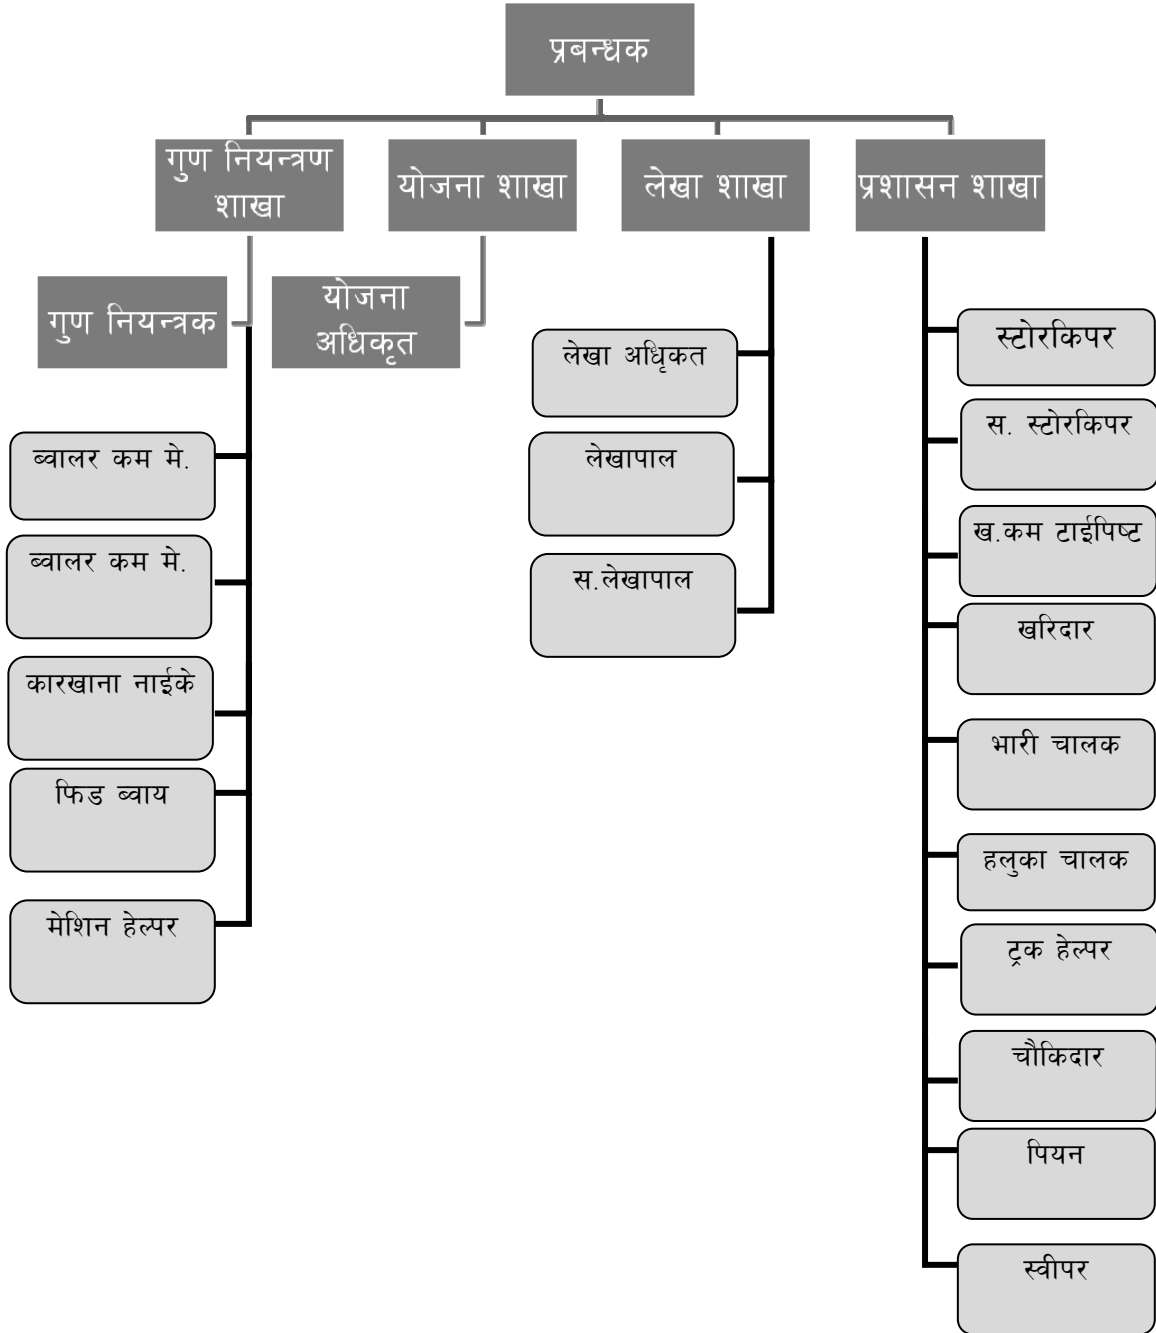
प्रबन्धक

गुण नियन्त्रण शाखा

योजना शाखा

लेखा शाखा

प्रशासन शाखा

गुण नियन्त्रक

योजना अधिकृत

ब्वालर कम मे.

ब्वालर कम मे.

कारखाना नाईके

फिड ब्वाय

मेशिन हेल्पर

लेखा अधिृकत

लेखापाल

स.लेखापाल

स्टोरकिपर

स. स्टोरकिपर

ख.कम टाईपिष्ट

खरिदार

भारी चालक

हलुका चालक

ट्रक हेल्पर

चौकिदार

पियन

स्वीपर